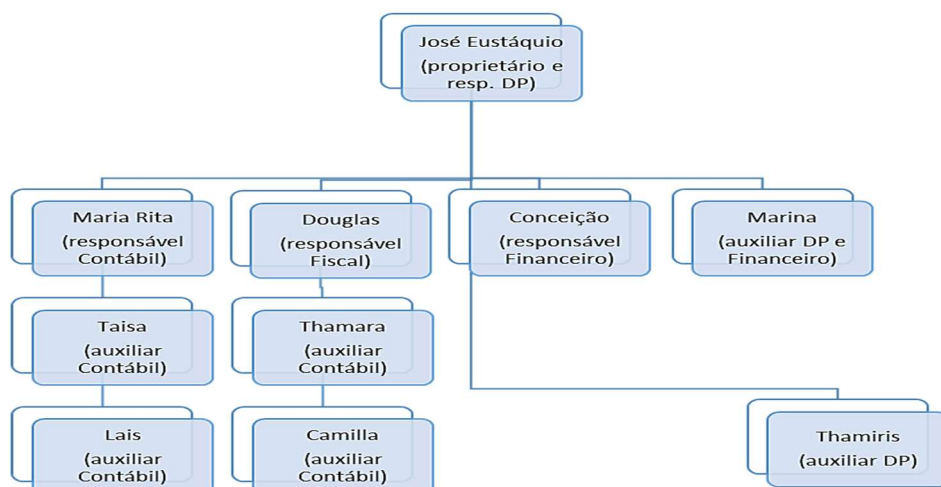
José Eustáquio (proprietário e resp. DP)

Maria Rita (responsável Contábil)

Douglas (responsável Fiscal)

Conceição (responsável Financeiro)

Marina (auxiliar DP e Financeiro)

Taisa (auxiliar Contábil)

Thamara (auxiliar Contábil)

Lais (auxiliar Contábil)

Camilla (auxiliar Contábil)

Thamiris (auxiliar DP)